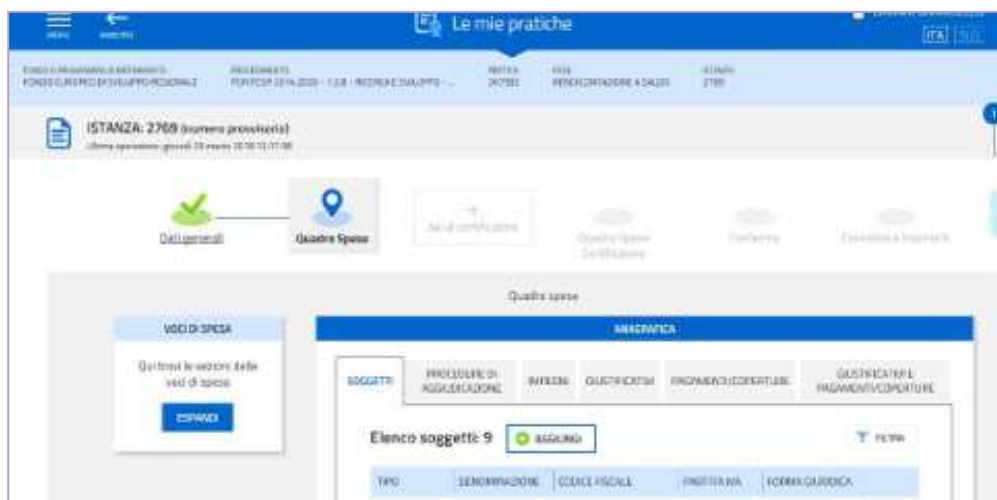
MENU

INDIETRO

Le mie pratiche

ITA

FONDO E PROGRAMMA DI RIFERIMENTO
FONDO EUROPEO DI SVILUPPO REGIONALE

PROCEDIMENTO
POR FESR 2014-2020 - 1.2.B - RICERCA E SVILUPPO - ...

PRATICA
267003

FASE
RENDICONTAZIONE A SALDO

ISTANZA
2769

ISTANZA: 2769 (numero provvisorio)

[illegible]

Dati generali

Quadro Spese

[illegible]

Quadro Spese Certificatore

Conferma

Consolida e trasmetti

Quadro spese

VOCI DI SPESA

Qui trovi le sezioni delle voci di spesa

ESPANDI

ANAGRAFICA

SOGGETTI

PROCEDURE DI AGGIUDICAZIONE

IMPEGNI

GIUSTIFICATIVI

PAGAMENTI/COPERTURE

GIUSTIFICATIVI E PAGAMENTI/COPERTURE

Elenco soggetti: 9

AGGIUNGI

FILTRA

TIPO

DENOMINAZIONE

CODICE FISCALE

PARTITA IVA

FORMA GIURIDICA